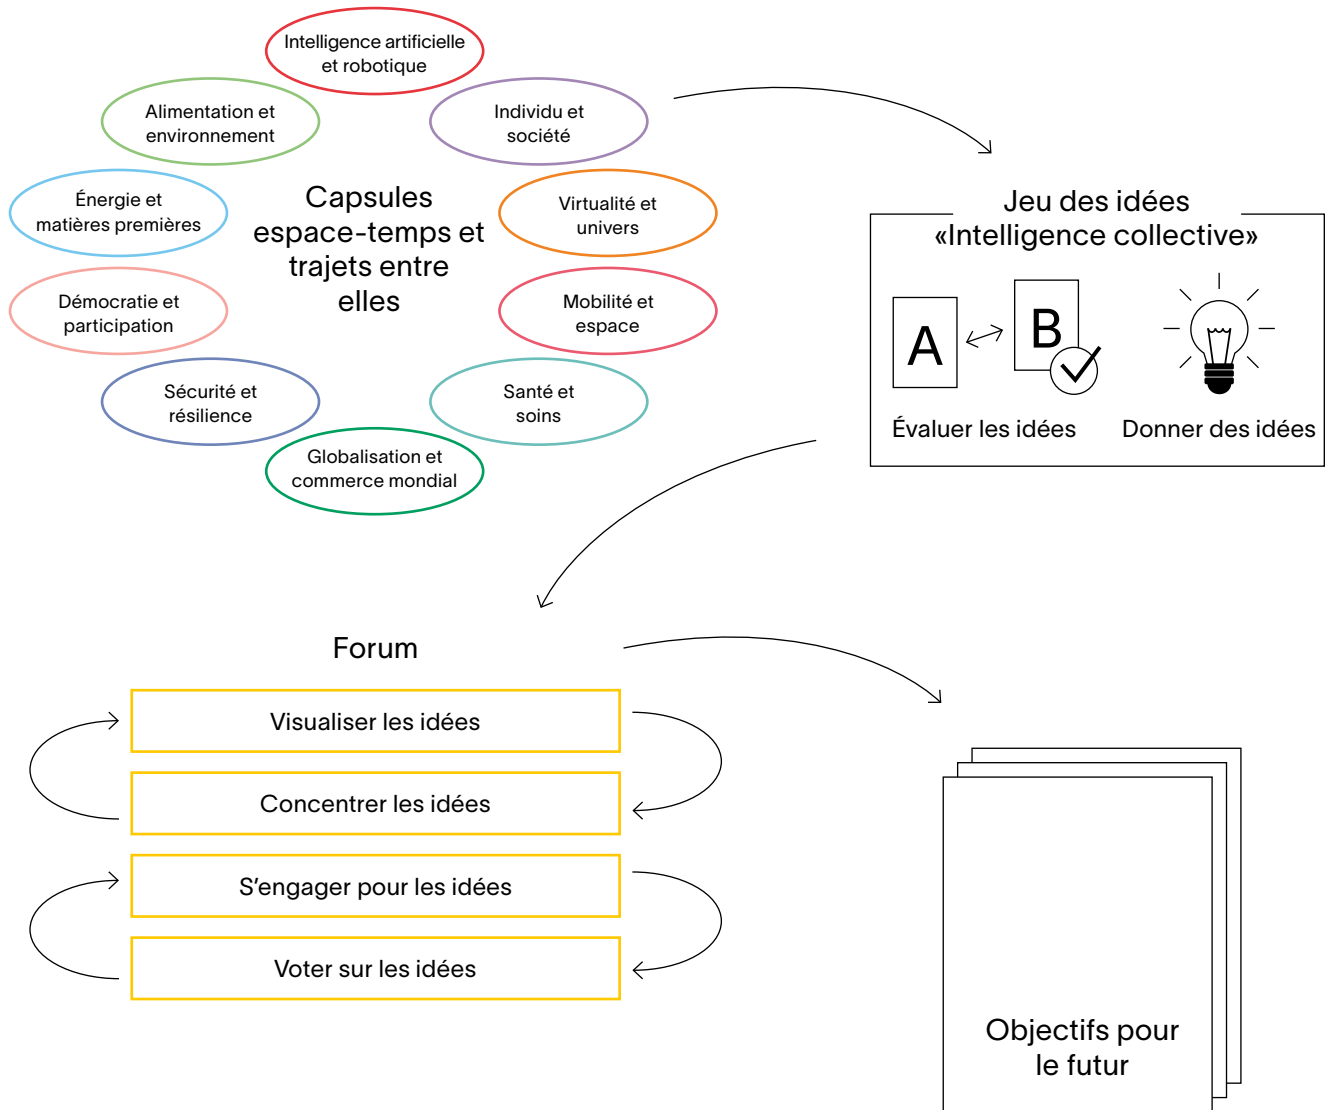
Intelligence artificielle et robotique

Alimentation et environnement

Individu et société

Énergie et matières premières

Capsules espace-temps et trajets entre elles

Virtualité et univers

Démocratie et participation

Mobilité et espace

Sécurité et résilience

Santé et soins

Globalisation et commerce mondial

Jeu des idées «Intelligence collective»

A

B

Évaluer les idées

Donner des idées

Forum

Visualiser les idées

Concentrer les idées

S’engager pour les idées

Voter sur les idées

Objectifs pour le futur